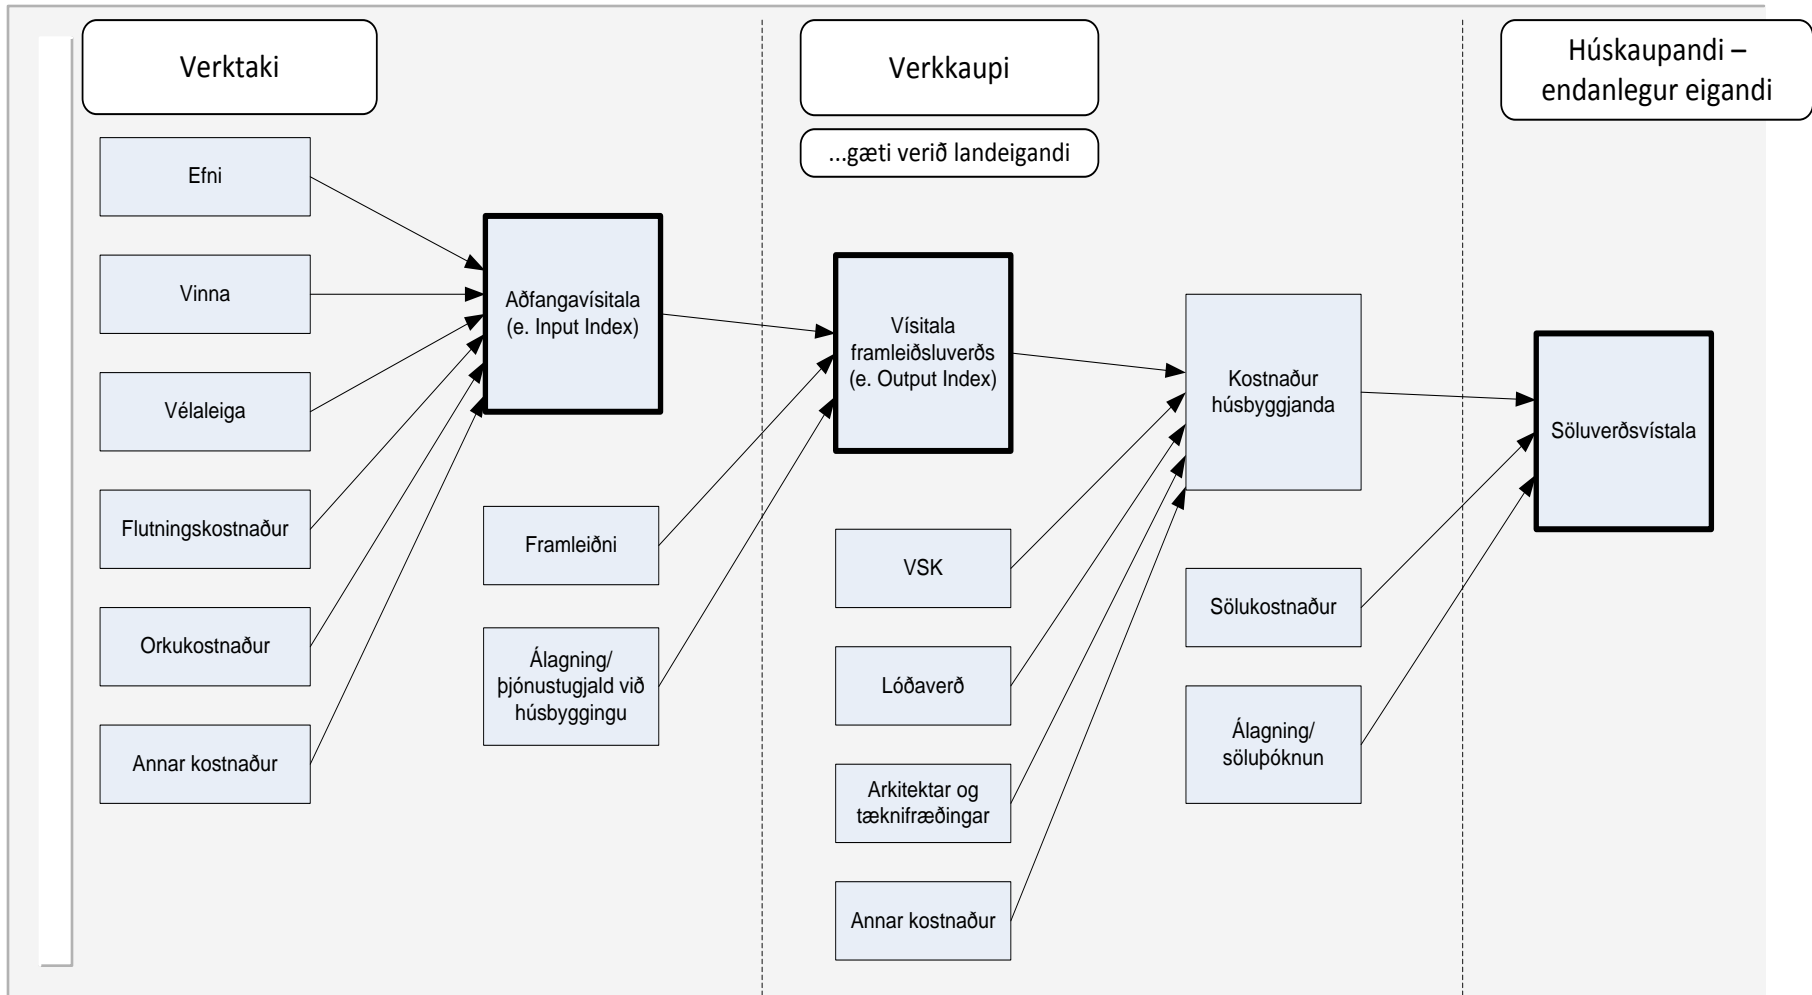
Verktaki

Verkkaupi

...gæti verið landeigandi

Húskaupandi – endanlegur eigandi

Efni

Vinna

Vélaleiga

Flutningskostnaður

Orkukostnaður

Annar kostnaður

Aðfangavísitala (e. Input Index)

Framleiðni

Álagning/ þjónustugjald við húsbyggingu

Vísitala framleiðsluverðs (e. Output Index)

VSK

Lóðaverð

Arkitektar og tæknifræðingar

Annar kostnaður

Kostnaður húsbyggjanda

Sölukostnaður

Álagning/ söluþóknun

Söluverðsvístala